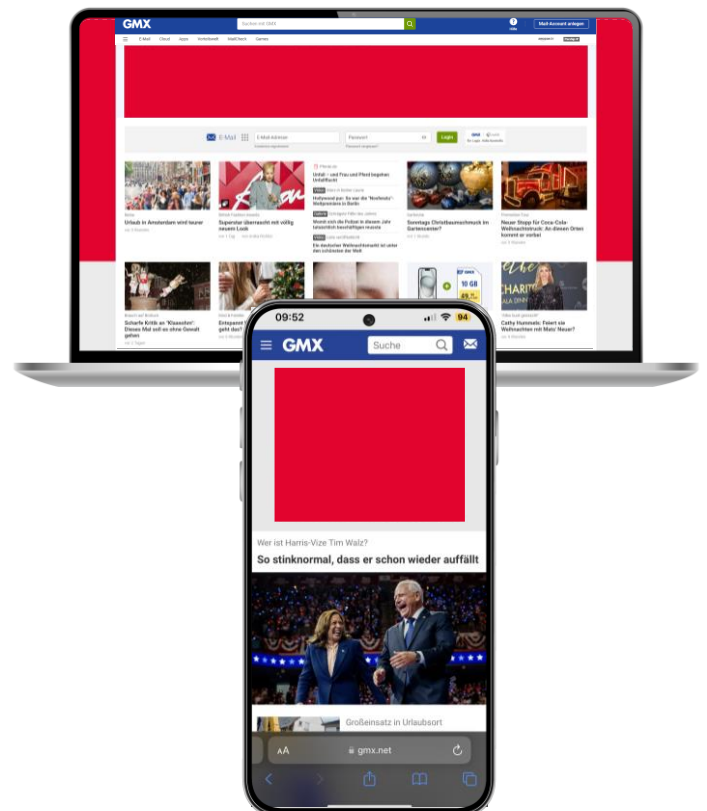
GMX

Suchen mit GMX

Hilfe

Mail-Account anlegen

E-Mail Cloud Apps Vorteilswelt Mail Sync Games

E-Mail

E-Mail-Adresse

Passwort

Login

Urlaub in Amsterdam wird teurer

Superstar übersieht sich völlig neuem Look

Unfall – und Frau und Pferd begehen Unfallflucht

Hollywood pur: So war die "Newfaces"-Weltpremiere in Berlin

Woran sich die Polizei in diesem Jahr tatsächlich beschäftigen musste

Ein deutscher Weihnachtsmarkt ist unter den schönsten der Welt

Sonntags Christbaumschmuck im Gartencenter?

Neuer Stopp für Coca-Cola-Weihnachtstruck: An diesen Orten kommt er vorbei

Scharfe Kritik an 'Klaassien': Dieses Mal soll es ohne Gewalt gehen

Cathy Hummels: Feiert sie Weihnachten mit Mats' Neuer?

10 GB

09:52

94

GMX

Suche

Wer ist Harris-Vize Tim Walz?

So stinknormal, dass er schon wieder auffällt

Großeinsatz in Urlaubsort

AA

gmx.net